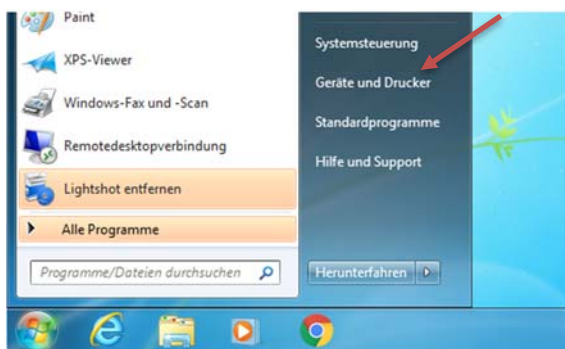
Paint
XPS-Viewer
Windows-Fax und -Scan
Remotedesktopverbindung
Lightshot entfernen
Alle Programme
Programme/Dateien durchsuchen

Systemsteuerung
Geräte und Drucker
Standardprogramme
Hilfe und Support
Herunterfahren